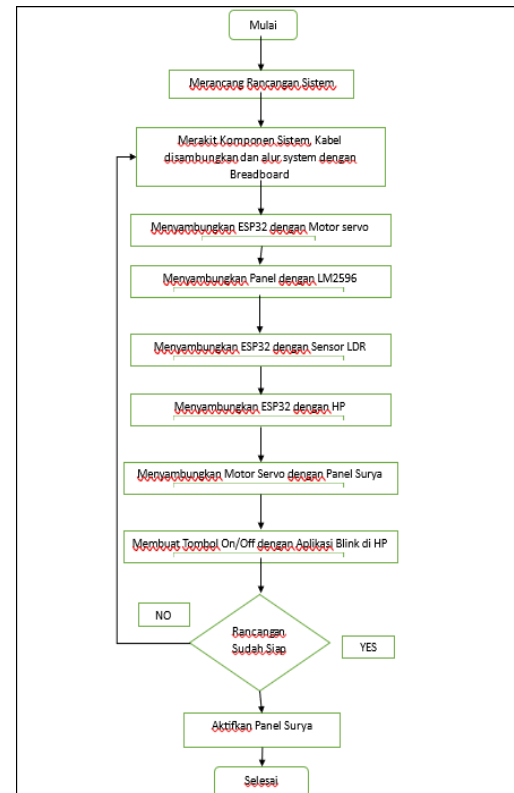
Mulai

Merancang Rancangan Sistem

Merakit Komponen Sistem, Kabel disambungkan dan alur system dengan Breadboard

Menyambungkan ESP32 dengan Motor servo

Menyambungkan Panel dengan LM2596

Menyambungkan ESP32 dengan Sensor LDR

Menyambungkan ESP32 dengan HP

Menyambungkan Motor Servo dengan Panel Surya

Membuat Tombol On/Off dengan Aplikasi Blink di HP

NO

Rancangan Sudah Siap

YES

Aktifkan Panel Surya

Selesai